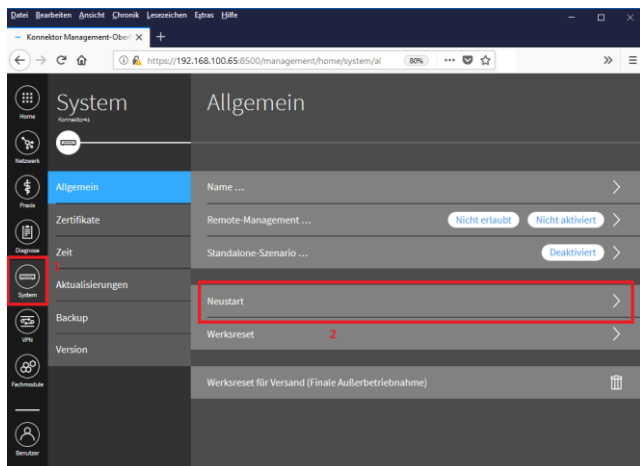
Datei Bearbeiten Ansicht Chronik Lesezeichen Extras Hilfe

Konnektor Management-Ober ×

https://192.168.100.65:8500/management/home/system/al 80% ··· »

Home
Netzwerk
Praxis
Diagnose
System
VPN
Fachmodule
Benutzer

System
Konnektor41

Allgemein
Zertifikate
Zeit
1
Aktualisierungen
Backup
Version

Allgemein

Name ...
Remote-Management ... Nicht erlaubt Nicht aktiviert
Standalone-Szenario ... Deaktiviert
Neustart
Werksreset 2
Werksreset für Versand (Finale Außerbetriebnahme)